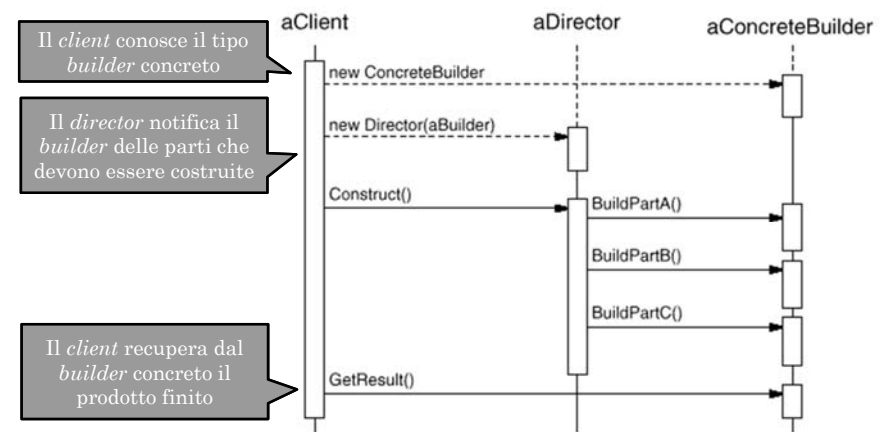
aClient

aDirector

aConcreteBuilder

Il *client* conosce il tipo *builder* concreto

new ConcreteBuilder

Il *director* notifica il *builder* delle parti che devono essere costruite

new Director(aBuilder)

Construct()

BuildPartA()

BuildPartB()

BuildPartC()

Il *client* recupera dal *builder* concreto il prodotto finito

GetResult()